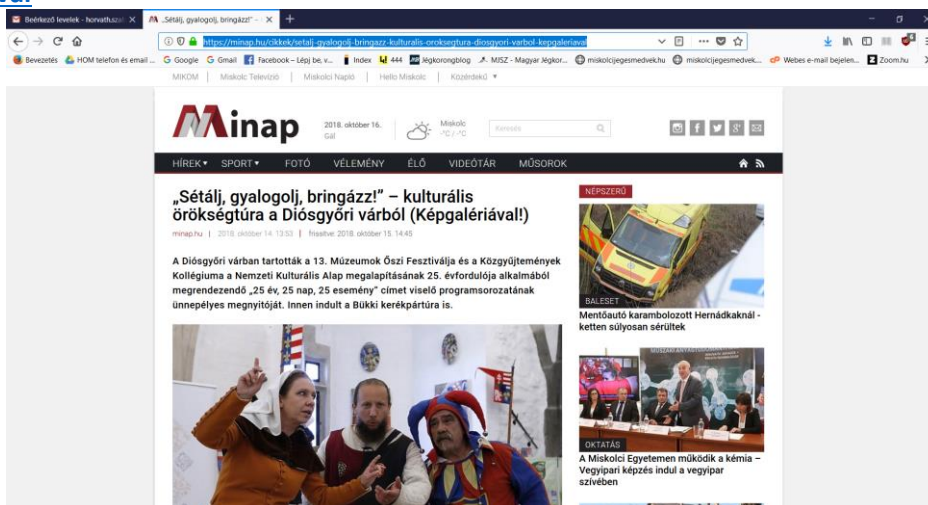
Beérkező levelek - horvathsz | „Sétálj, gyalogolj, bringázz!” - | +

https://minap.hu/cikkek/setalj-gyalogolj-bringazz-kulturalis-oroksegtura-diosgyori-varbol-kepgaleriaval

Bevezetés | HOM telefon és email ... | Google | Gmail | Facebook – Lépj be, v... | Index | 444 | Jégkorongblog | MJSZ - Magyar Jégkor... | miskolcijegesmedvek.hu | miskolcijegesmedvek... | Webes e-mail bejelen... | Zoom.hu

MIKOM | Miskolc Televízió | Miskolci Napló | Hello Miskolc | Közérdekű

Minap | 2018. október 16. Gál | Miskolc -°C / -°C | Keresés

HÍREK | SPORT | FOTÓ | VÉLEMÉNY | ÉLŐ | VIDEÓTÁR | MŰSOROK

„Sétálj, gyalogolj, bringázz!” – kulturális örökségtúra a Diósgyőri várból (Képgalériával!)

minap.hu | 2018. október 14. 13:53 | frissítve: 2018. október 15. 14:45

A Diósgyőri várban tartották a 13. Múzeumok Őszi Fesztiválja és a Közgyűjtemények Kollégiuma a Nemzeti Kulturális Alap megalapításának 25. évfordulója alkalmából megrendezendő „25 év, 25 nap, 25 esemény” címet viselő programsorozatának ünnepélyes megnyitóját. Innen indult a Bükki kerékpártúra is.

NÉPSZERŰ

BALESET
Mentőautó karambolozott Hernádkaknál - ketten súlyosan sérültek

OKTATÁS
A Miskolci Egyetemen működik a kémia – Vegyipari képzés indul a vegyipar szívében